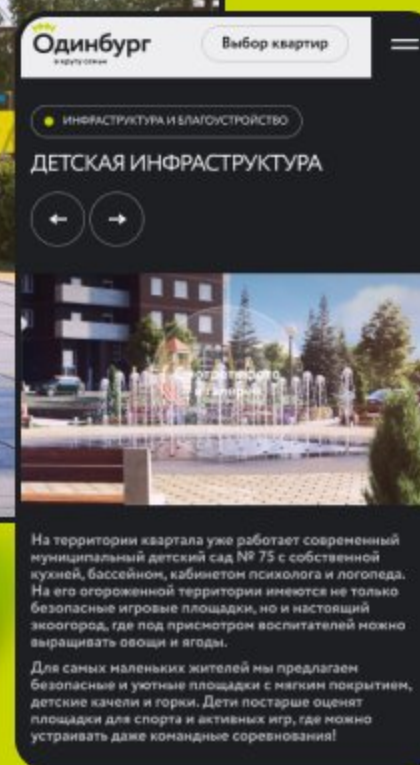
Одинбург
в кругу семьи

Выбор квартир

ИНФРАСТРУКТУРА И БЛАГОУСТРОЙСТВО

ДЕТСКАЯ ИНФРАСТРУКТУРА

←
→

На территории квартала уже работает современный муниципальный детский сад № 75 с собственной кухней, бассейном, кабинетом психолога и логопеда. На его огороженной территории имеются не только безопасные игровые площадки, но и настоящий экоогород, где под присмотром воспитателей можно выращивать овощи и ягоды.

Для самых маленьких жителей мы предлагаем безопасные и уютные площадки с мягким покрытием, детские качели и горки. Дети постарше оценят площадки для спорта и активных игр, где можно устраивать даже командные соревнования!